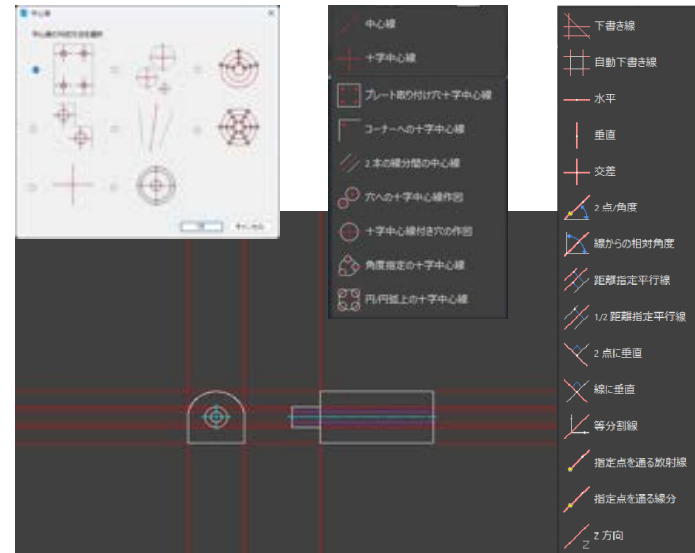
中心線

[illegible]

OK キャンセル

中心線
十字中心線
プレート取り付け穴十字中心線
コーナーへの十字中心線
2本の線分間の中心線
穴への十字中心線作図
十字中心線付き穴の作図
角度指定の十字中心線
円/円弧上の十字中心線

下書き線
自動下書き線
水平
垂直
交差
2点/角度
線からの相対角度
距離指定平行線
1/2 距離指定平行線
2点に垂直
線に垂直
等分割線
指定点を通る放射線
指定点を通る線分
Z 方向